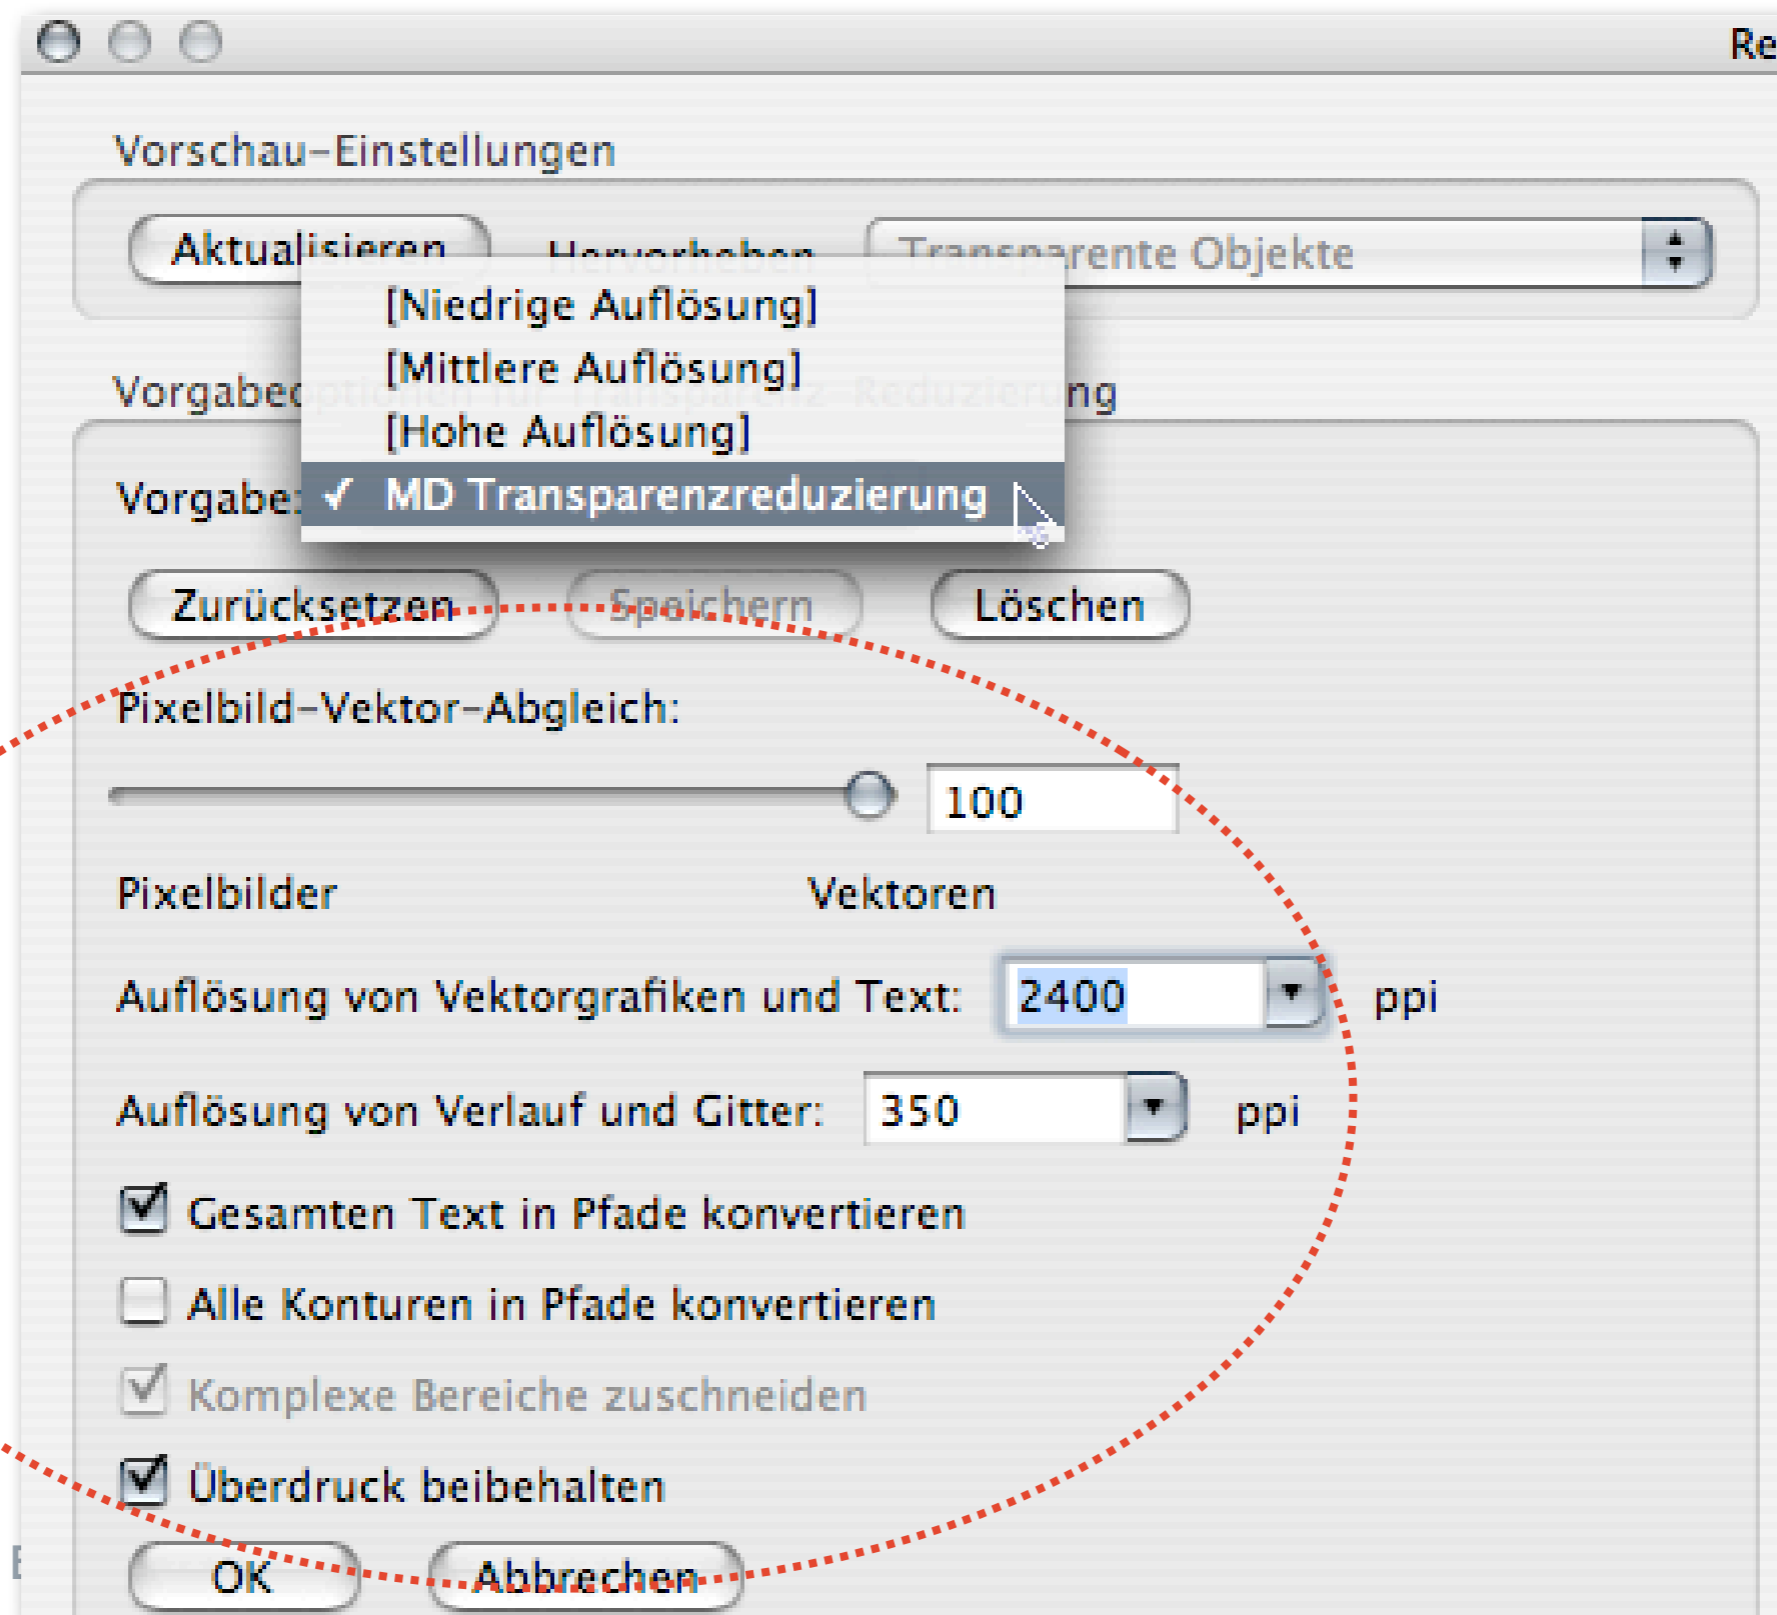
Re

Vorschau-Einstellungen

Aktualisieren

Hervorheben

Transparente Objekte

[Niedrige Auflösung]
[Mittlere Auflösung]
[Hohe Auflösung]
✓ MD Transparenzreduzierung

Vorgabe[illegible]ng

Vorgabe:

Zurücksetzen

Speichern

Löschen

Pixelbild-Vektor-Abgleich:

100

Pixelbilder

Vektoren

Auflösung von Vektorgrafiken und Text: 2400 ppi

Auflösung von Verlauf und Gitter: 350 ppi

Gesamten Text in Pfade konvertieren

Alle Konturen in Pfade konvertieren

Komplexe Bereiche zuschneiden

Überdruck beibehalten

OK

Abbrechen